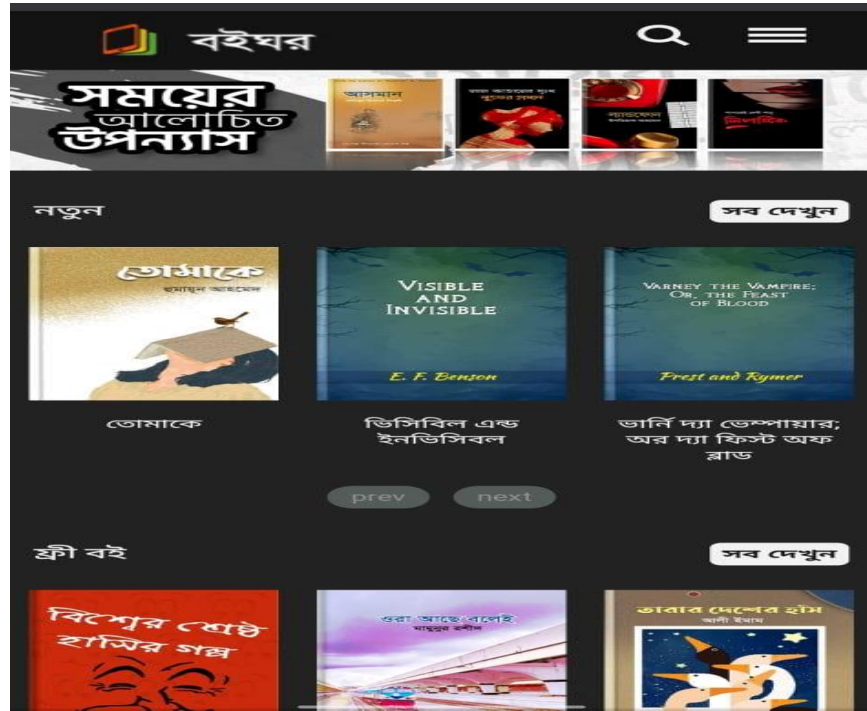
বইঘর

সময়ের আলোচিত উপন্যাস

আসমান

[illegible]

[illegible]

নিমন্ত্রিত

নতুন

সব দেখুন

তোমাকে
হুমায়ূন আহমেদ

VISIBLE AND INVISIBLE
E. F. Benson

VARNEY THE VAMPIRE; OR, THE FEAST OF BLOOD
Prest and Rymer

তোমাকে

ভিসিবিল এন্ড ইনভিসিবল

ভার্নি দ্যা ভেম্পায়ার; অর দ্যা ফিস্ট অফ ব্লাড

prev

next

ফ্রী বই

সব দেখুন

বিশ্বের শ্রেষ্ঠ হাসির গল্প

ওরা আছে বলেই
মাহমুদুর রশীদ

ভাবার দেশের হাঁস
আলী ইমাম